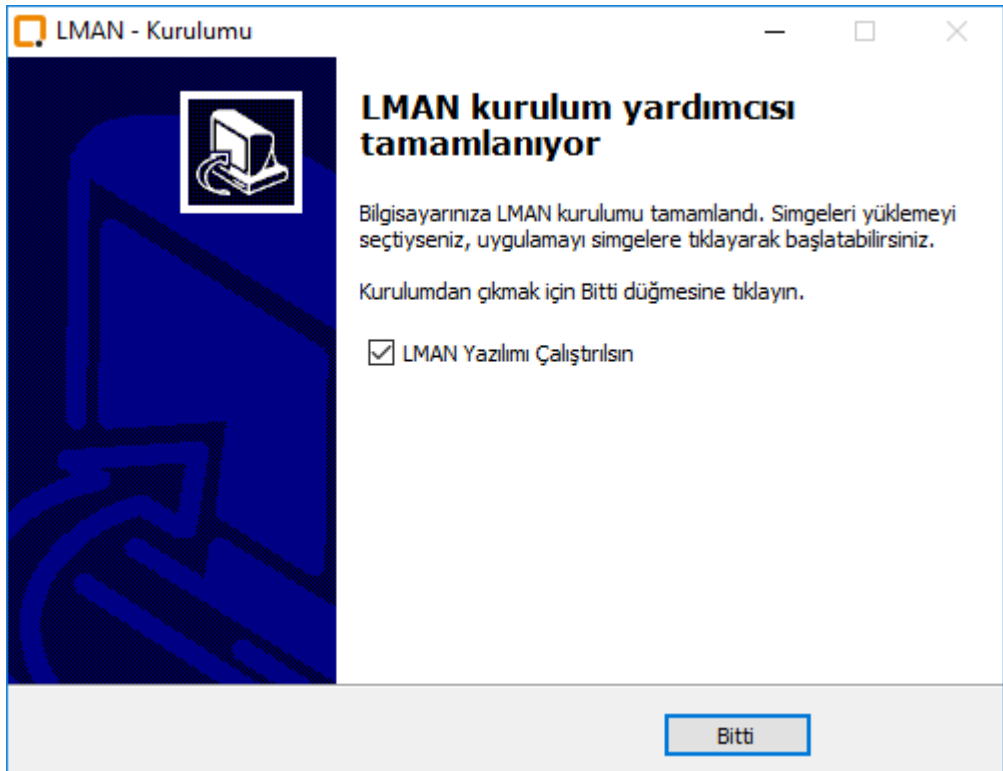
LMAN - Kurulumu

LMAN kurulum yardımcısı tamamlanıyor

Bilgisayarınıza LMAN kurulumu tamamlandı. Simgeleri yüklemeyi seçtiyseniz, uygulamayı simgelere tıklayarak başlatabilirsiniz.

Kurulumdan çıkmak için Bitti düğmesine tıklayın.

☑ LMAN Yazılımı Çalıştırılsın

Bitti